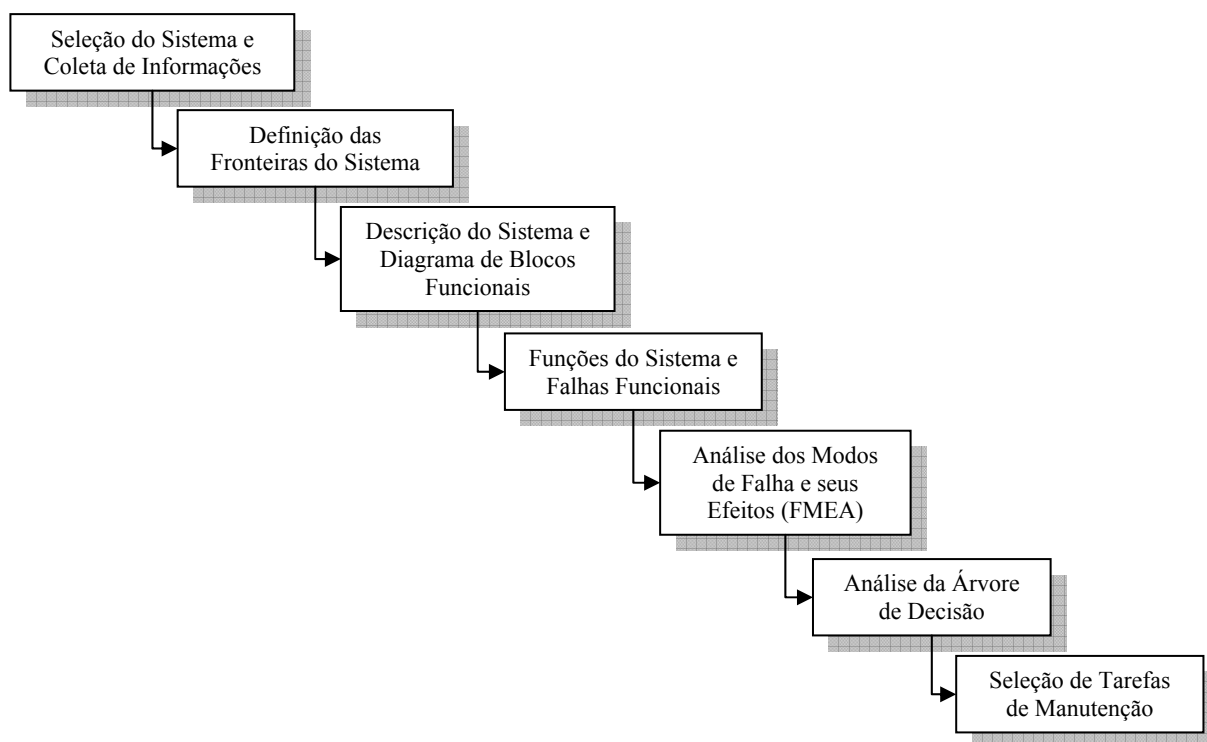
Seleção do Sistema e Coleta de Informações

Definição das Fronteiras do Sistema

Descrição do Sistema e Diagrama de Blocos Funcionais

Funções do Sistema e Falhas Funcionais

Análise dos Modos de Falha e seus Efeitos (FMEA)

Análise da Árvore de Decisão

Seleção de Tarefas de Manutenção